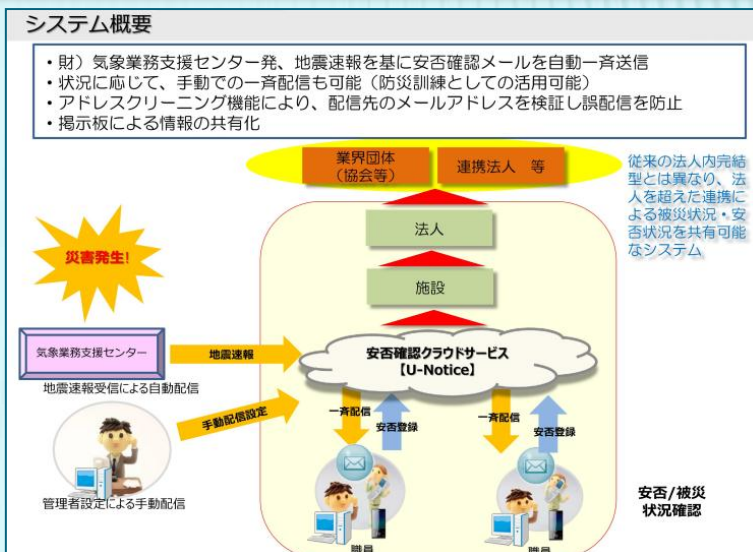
システム概要

・財）気象業務支援センター発、地震速報を基に安否確認メールを自動一斉送信
・状況に応じて、手動での一斉配信も可能（防災訓練としての活用可能）
・アドレスクリーニング機能により、配信先のメールアドレスを検証し誤配信を防止
・掲示板による情報の共有化

業界団体（協会等）

連携法人　等

従来の法人内完結型とは異なり、法人を超えた連携による被災状況・安否状況を共有可能なシステム

法人

施設

災害発生!

気象業務支援センター

地震速報

地震速報受信による自動配信

安否確認クラウドサービス【U-Notice】

手動配信設定

一斉配信

安否登録

一斉配信

安否登録

管理者設定による手動配信

安否/被災状況確認

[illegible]

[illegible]